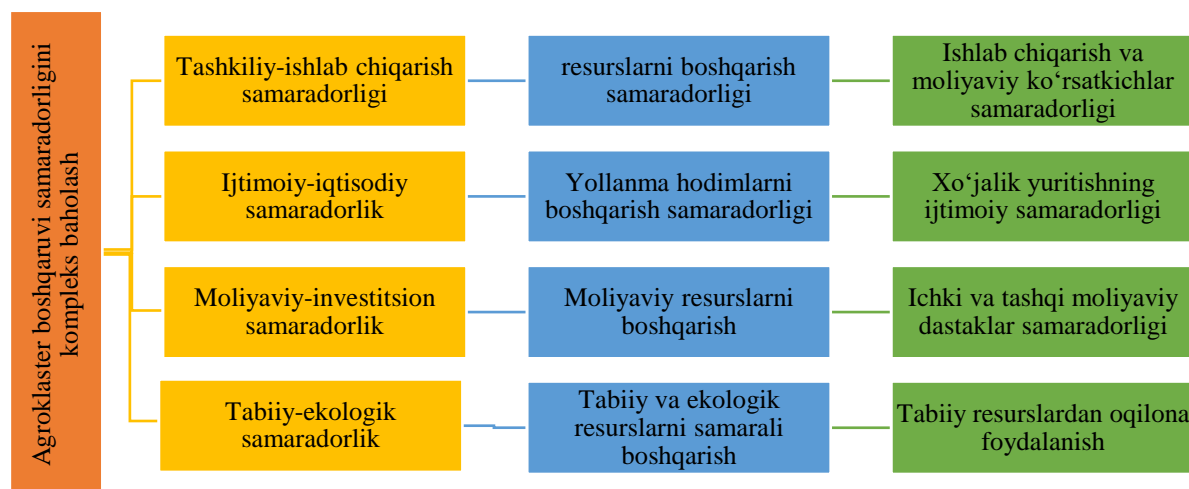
Agroklaster boshqaruvi samaradorligini kompleks baholash

Tashkiliy-ishlab chiqarish samaradorligi

resurslarni boshqarish samaradorligi

Ishlab chiqarish va moliyaviy ko‘rsatkichlar samaradorligi

Ijtimoiy-iqtisodiy samaradorlik

Yollanma hodimlarni boshqarish samaradorligi

Xo‘jalik yuritishning ijtimoiy samaradorligi

Moliyaviy-investitsion samaradorlik

Moliyaviy resurslarni boshqarish

Ichki va tashqi moliyaviy dastaklar samaradorligi

Tabiiy-ekologik samaradorlik

Tabiiy va ekologik resurslarni samarali boshqarish

Tabiiy resurslardan oqilona foydalanish